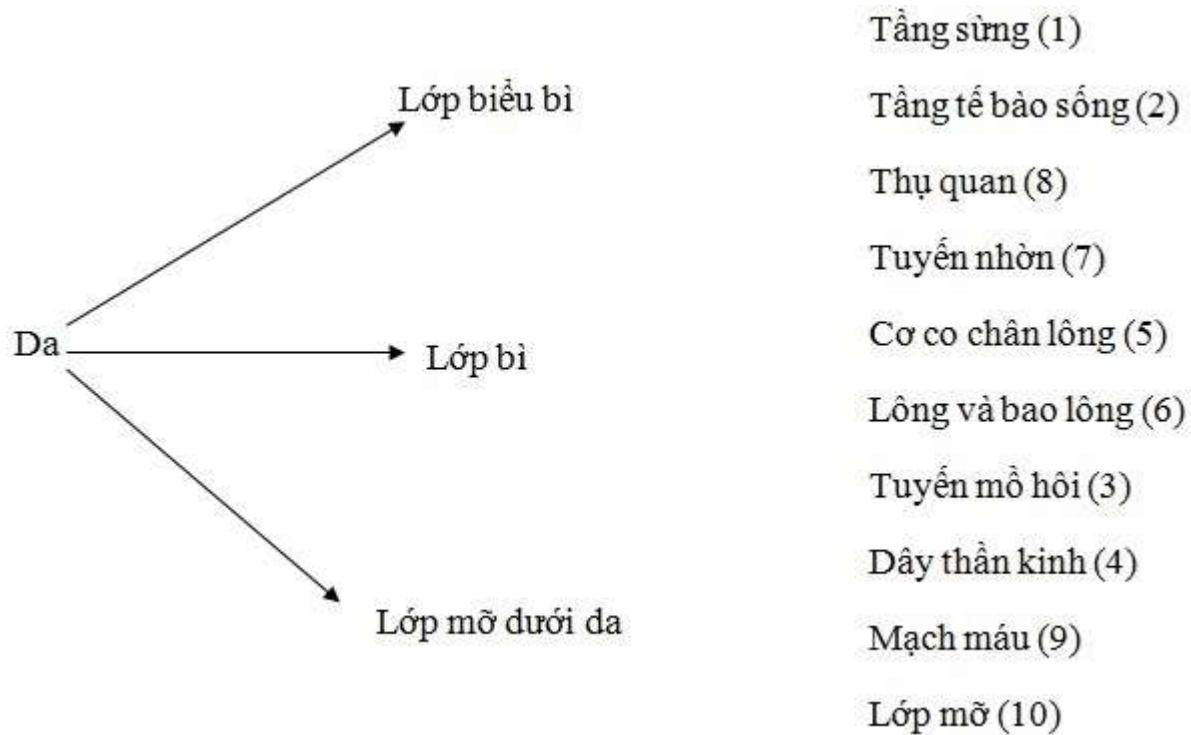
Da

Lớp biểu bì

Lớp bì

Lớp mỡ dưới da

Tầng sừng (1)

Tầng tế bào sống (2)

Thụ quan (8)

Tuyến nhờn (7)

Cơ co chân lông (5)

Lông và bao lông (6)

Tuyến mồ hôi (3)

Dây thần kinh (4)

Mạch máu (9)

Lớp mỡ (10)